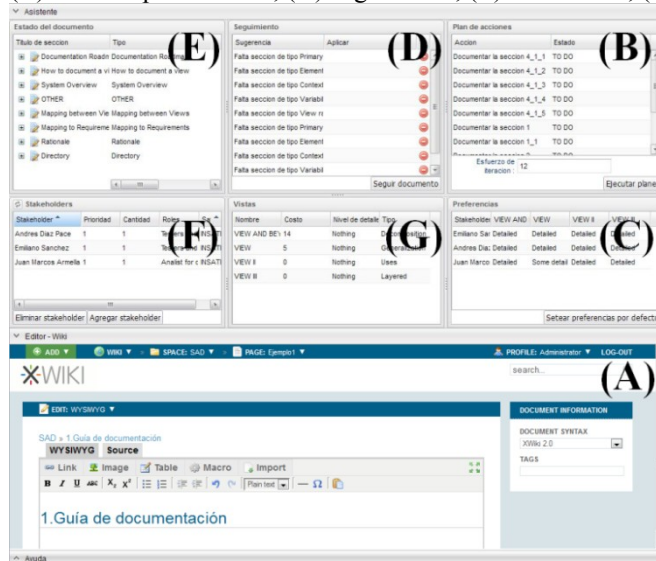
Asistente

Estado del documento
| Título de sección | Tipo |
|---|---|
| Documentation Roadm | Documentation Ro |
| How to document a vi | How to document a view |
| System Overview | System Overview |
| OTHER | OTHER |
| Mapping between Vie | Mapping between Views |
| Mapping to Requireme | Mapping to Requirements |
| Rationale | Rationale |
| Directory | Directory |

(E)

Seguimiento
| Sugerencia | Aplicar |
|---|---|
| Falta seccion de tipo Primary | |
| Falta seccion de tipo Element | |
| Falta seccion de tipo Context | |
| Falta seccion de tipo Variabl | |
| Falta seccion de tipo View ra | |
| Falta seccion de tipo Primary | |
| Falta seccion de tipo Element | |
| Falta seccion de tipo Context | |
| Falta seccion de tipo Variabl | |

(D)

Seguir documento

Plan de acciones
| Accion | Estado |
|---|---|
| Documentar la seccion 4_1_1 | TO DO |
| Documentar la seccion 4_1_2 | TO DO |
| Documentar la seccion 4_1_3 | TO DO |
| Documentar la seccion 4_1_4 | TO DO |
| Documentar la seccion 4_1_5 | TO DO |
| Documentar la seccion 1 | TO DO |
| Documentar la seccion 1_1 | TO DO |

(B)

Esfuerzo de iteracion : 12

Ejecutar plane

Stakeholders
| Stakeholder | Prioridad | Cantidad | Roles | Se |
|---|---|---|---|---|
| Andres Diaz Pace | 1 | 1 | Tes | INSAT |
| Emiliano Sanchez | 1 | 1 | Tes | INSAT |
| Juan Marcos Armella | 1 | 1 | Analist for c | INSAT |

(F)

Eliminar stakeholder | Agregar stakeholder

Vistas
| Nombre | Costo | Nivel de detalle | Tipo |
|---|---|---|---|
| VIEW AND BEY | 14 | Nothing | Decomposition |
| VIEW | 5 | Nothing | Generalization |
| VIEW II | 0 | Nothing | Uses |
| VIEW III | 0 | Nothing | Layered |

(G)

Preferencias
| Stakeholder | VIEW AND | VIEW | VIEW II | VIEW III |
|---|---|---|---|---|
| Emiliano Sar | Detailed | Detailed | Detailed | Detailed |
| Andres Diaz | Detailed | Detailed | Detailed | Detailed |
| Juan Marco | Detailed | Some detail | Detailed | Detailed |

(C)

Setear preferencias por defecto

Editor - Wiki

ADD ▼ WIKI ▼ » SPACE: SAD ▼ » PAGE: Ejemplo1 ▼ PROFILE: Administrator ▼ LOG-OUT

XWIKI

search...

(A)

EDIT: WYSIWYG ▼

SAD » 1.Guía de documentación

WYSIWYG Source

Link Image Table Macro Import

B I U abc X₂ X² Plain text — Ω

1.Guía de documentación

DOCUMENT INFORMATION

DOCUMENT SYNTAX
XWiki 2.0

TAGS

Ayuda